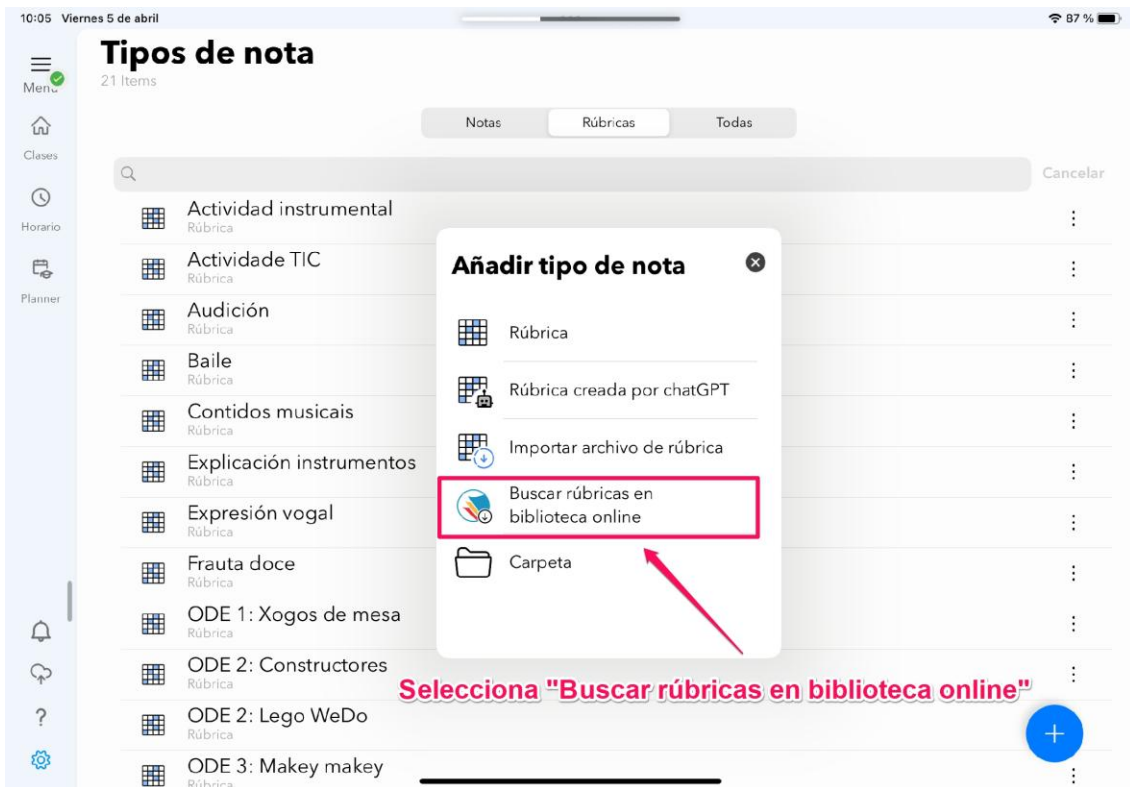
10:05 Viernes 5 de abril

87 %

Menu

Clases

Horario

Planner

Tipos de nota

21 Items

Notas | Rúbricas | Todas

Cancelar

Actividad instrumental
Rúbrica

Actividade TIC
Rúbrica

Audición
Rúbrica

Baile
Rúbrica

Contidos musicais
Rúbrica

Explicación instrumentos
Rúbrica

Expresión vogal
Rúbrica

Frauta doce
Rúbrica

ODE 1: Xogos de mesa
Rúbrica

ODE 2: Constructores
Rúbrica

ODE 2: Lego WeDo
Rúbrica

ODE 3: Makey makey
Rúbrica

Añadir tipo de nota

Rúbrica

Rúbrica creada por chatGPT

Importar archivo de rúbrica

Buscar rúbricas en biblioteca online

Carpeta

Selecciona "Buscar rúbricas en biblioteca online"

?